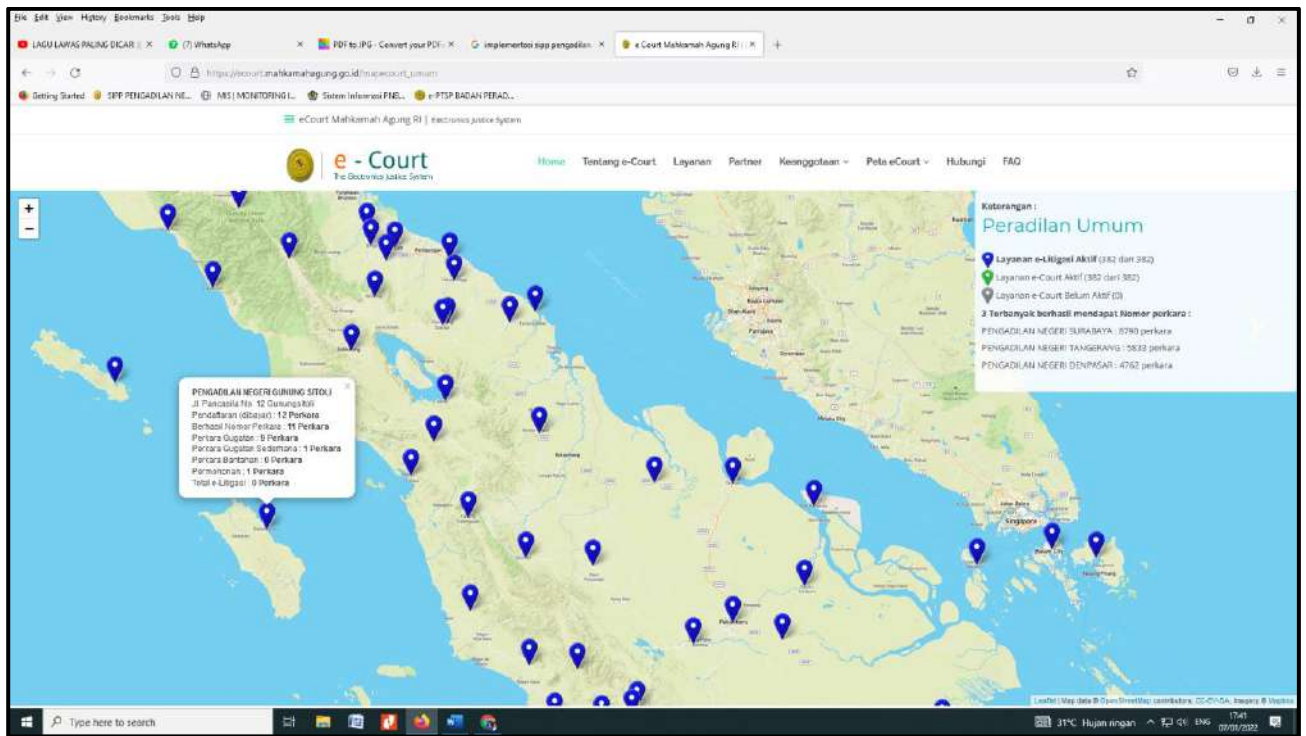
File Edit View History Bookmarks Tools Help

LAGU LAWAS PALING DICAR | × (7) WhatsApp × PDF to JPG - Convert your PDF × implementasi sipp pengadilan × e Court Mahkamah Agung RI | × +

https://ecourt.mahkamahagung.go.id/mapecourt_umum

Getting Started SIPP PENGADILAN NE... MIS | MONITORING I... Sistem Informasi PNEL... e-PTSP BADAN PERAD...

eCourt Mahkamah Agung RI | Electronics Justice System

e - Court
The Electronics Justice System

Home Tentang e-Court Layanan Partner Keanggotaan Peta eCourt Hubungi FAQ

Keterangan :
Peradilan Umum

Layanan e-Litigasi Aktif (382 dari 382)
Layanan e-Court Aktif (382 dari 382)
Layanan e-Court Belum Aktif (0)
3 Terbanyak berhasil mendapat Nomor perkara :
PENGADILAN NEGERI SURABAYA : 6790 perkara
PENGADILAN NEGERI TANGERANG : 5833 perkara
PENGADILAN NEGERI DENPASAR : 4762 perkara

PENGADILAN NEGERI GUNUNG SITOLI
Jl. Pancasila No. 12 Gunungsitoli
Pendaftaran (dibayar) : 12 Perkara
Berhasil Nomor Perkara : 11 Perkara
Perkara Gugatan : 9 Perkara
Perkara Gugatan Sederhana : 1 Perkara
Perkara Bantahan : 0 Perkara
Permohonan : 1 Perkara
Total e-Litigasi : 0 Perkara

Singapore

Leaflet | Map data © OpenStreetMap contributors, CC-BY-SA, Imagery © Mapbox

Type here to search

31°C Hujan ringan ENG 17:41 07/03/2022